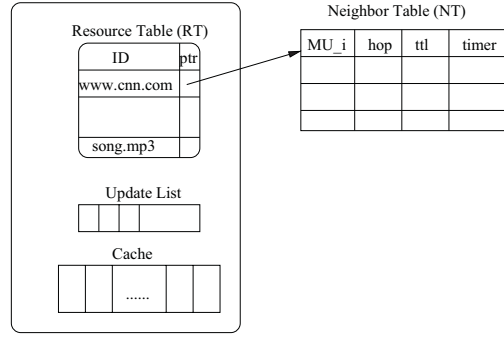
Resource Table (RT)

| ID | ptr |
|---|---|
| www.cnn.com | |
| | |
| song.mp3 | |

Update List

Cache

......

Neighbor Table (NT)

| MU_i | hop | ttl | timer |
|---|---|---|---|
| | | | |
| | | | |
| | | | |